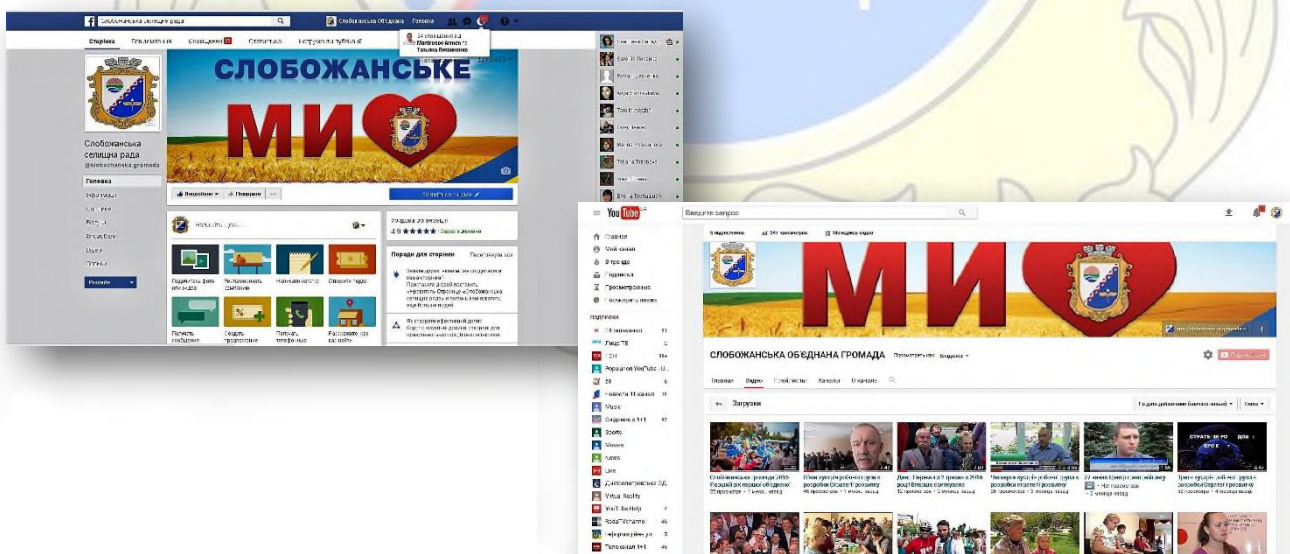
Слобожанська селищна рада
Сторінка
СЛОБОЖАНСЬКЕ
МИ
Слобожанська селищна рада
Головна
Подобається
Поширити
4.9 ★★★★★
Поради для сторінки
You Tube
Введите запрос
Главная
Мой канал
В тренде
Подписки
Просмотренные
ПОДПИСКИ
Music
Sports
Movies
News
Live
Virtual Reality
МИ
СЛОБОЖАНСЬКА ОБЄДНАНА ГРОМАДА
Главная
Видео
Плейлисты
Каналы
О канале
Загрузки